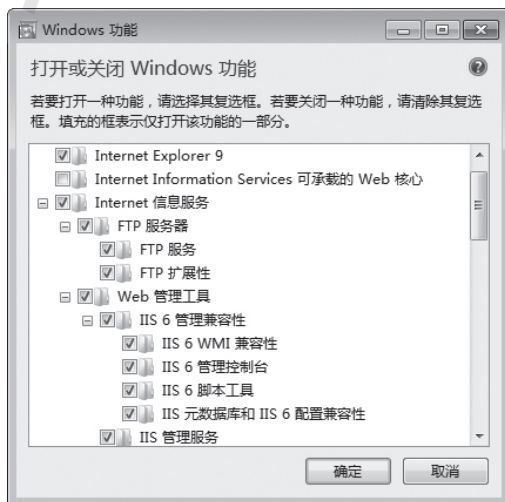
Windows 功能

打开或关闭 Windows 功能

若要打开一种功能，请选择其复选框。若要关闭一种功能，请清除其复选框。填充的框表示仅打开该功能的一部分。

Internet Explorer 9
Internet Information Services 可承载的 Web 核心
Internet 信息服务
FTP 服务器
FTP 服务
FTP 扩展性
Web 管理工具
IIS 6 管理兼容性
IIS 6 WMI 兼容性
IIS 6 管理控制台
IIS 6 脚本工具
IIS 元数据库和 IIS 6 配置兼容性
IIS 管理服务

确定
取消